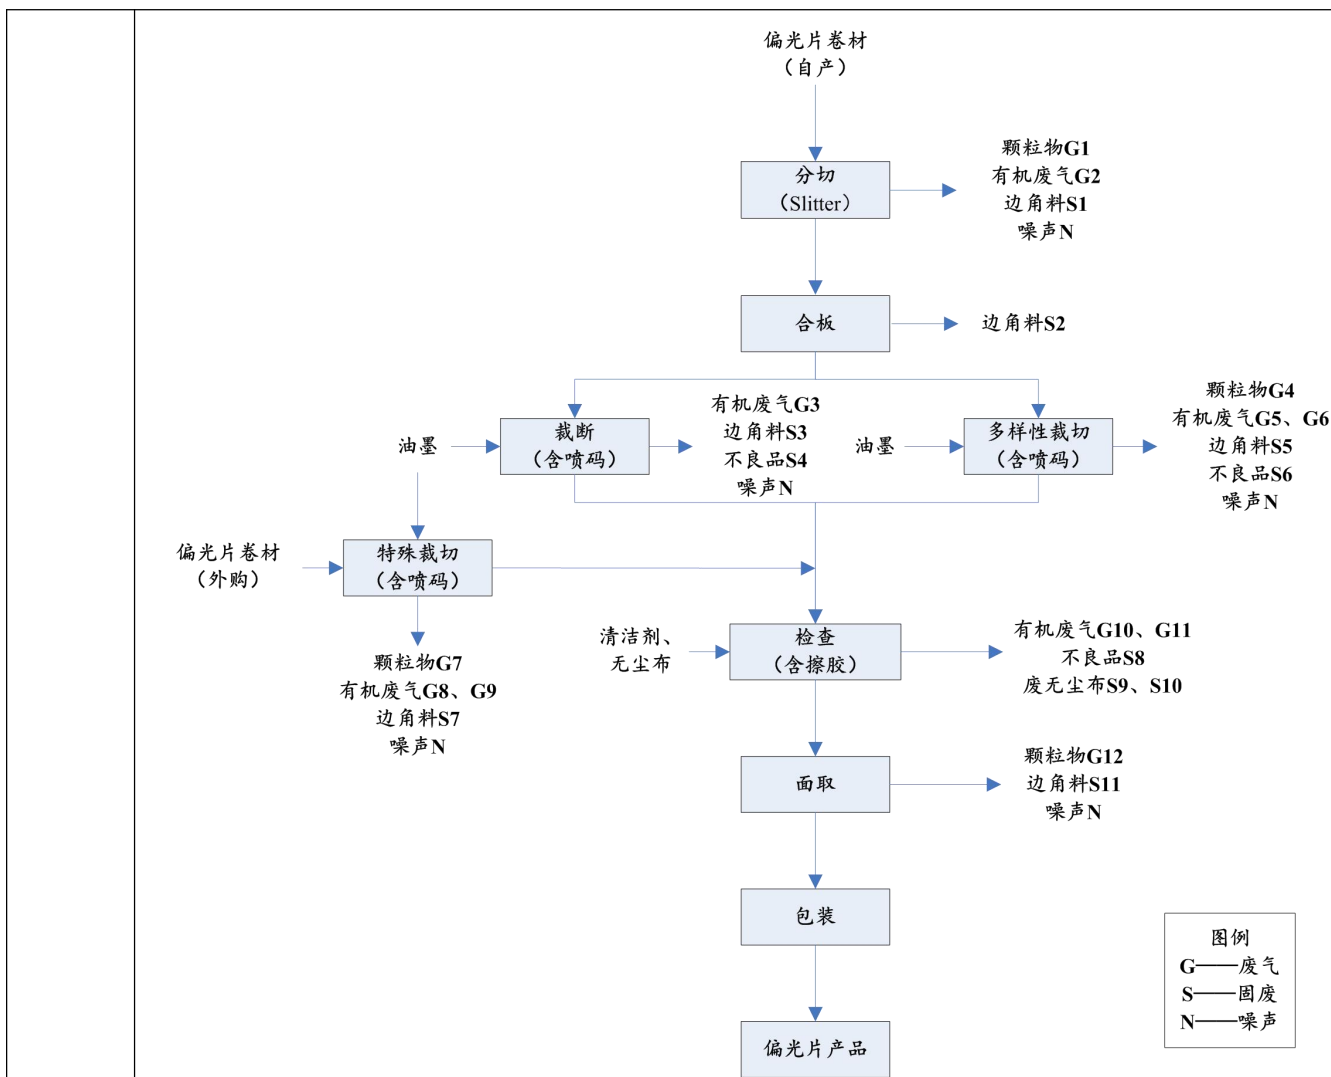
偏光片卷材
（自产）

分切
（Slitter）

颗粒物G1
有机废气G2
边角料S1
噪声N

合板

边角料S2

油墨

裁断
（含喷码）

有机废气G3
边角料S3
不良品S4
噪声N

油墨

多样性裁切
（含喷码）

颗粒物G4
有机废气G5、G6
边角料S5
不良品S6
噪声N

偏光片卷材
（外购）

特殊裁切
（含喷码）

颗粒物G7
有机废气G8、G9
边角料S7
噪声N

清洁剂、
无尘布

检查
（含擦胶）

有机废气G10、G11
不良品S8
废无尘布S9、S10

面取

颗粒物G12
边角料S11
噪声N

包装

偏光片产品

图例
G——废气
S——固废
N——噪声